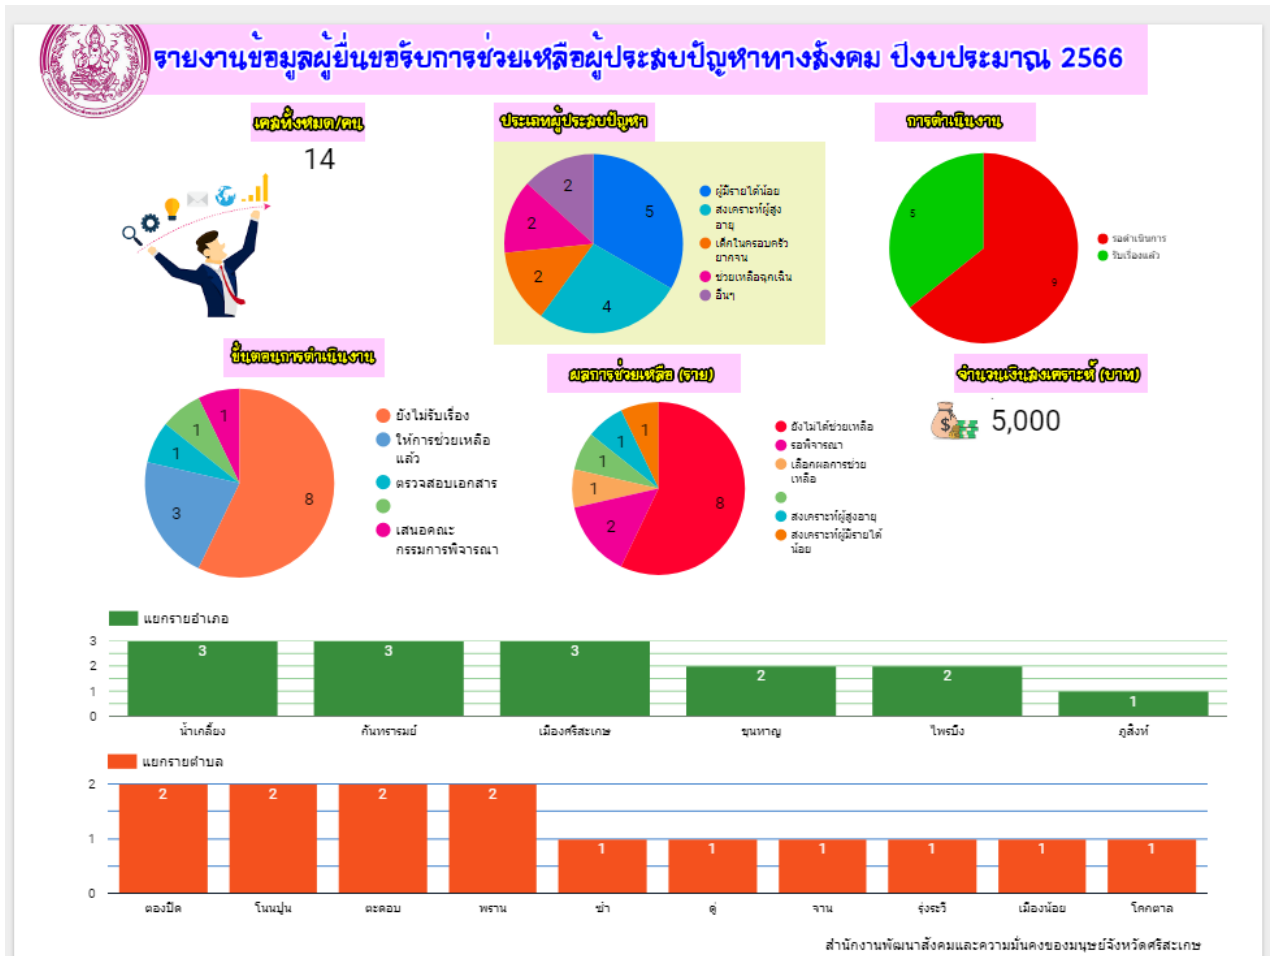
รายงานข้อมูลผู้ยื่นขอรับการช่วยเหลือผู้ประสบปัญหาทางสังคม ปีงบประมาณ 2566

เคสทั้งหมด/คน

14

ประเภทผู้ประสบปัญหา

2
5
2
2
4

ผู้มีรายได้น้อย
สงเคราะห์ผู้สูงอายุ
เด็กในครอบครัวยากจน
ช่วยเหลือฉุกเฉิน
อื่นๆ

การดำเนินงาน

5
9

รอดำเนินการ
รับเรื่องแล้ว

ขั้นตอนการดำเนินงาน

1
1
1
3
8

ยังไม่รับเรื่อง
ให้การช่วยเหลือแล้ว
ตรวจสอบเอกสาร
เสนอคณะกรรมการพิจารณา

ผลการช่วยเหลือ (ราย)

1
1
1
1
2
8

ยังไม่ได้ช่วยเหลือ
รอพิจารณา
เลือกผลการช่วยเหลือ
สงเคราะห์ผู้สูงอายุ
สงเคราะห์ผู้มีรายได้น้อย

จำนวนเงินสงเคราะห์ (บาท)

5,000

แยกรายอำเภอ

| | น้ำเกลี้ยง | กันทรารมย์ | เมืองศรีสะเกษ | ขุนหาญ | ไพรบึง | ภูสิงห์ |
|---|---|---|---|---|---|---|
| | 3 | 3 | 3 | 2 | 2 | 1 |

3
2
1
0

แยกรายตำบล

| | ตองปิด | โนนปูน | ตะดอบ | พราน | ขํา | ดู่ | จาน | รุ่งระวี | เมืองน้อย | โคกตาล |
|---|---|---|---|---|---|---|---|---|---|---|
| | 2 | 2 | 2 | 2 | 1 | 1 | 1 | 1 | 1 | 1 |

2
1
0

สำนักงานพัฒนาสังคมและความมั่นคงของมนุษย์จังหวัดศรีสะเกษ